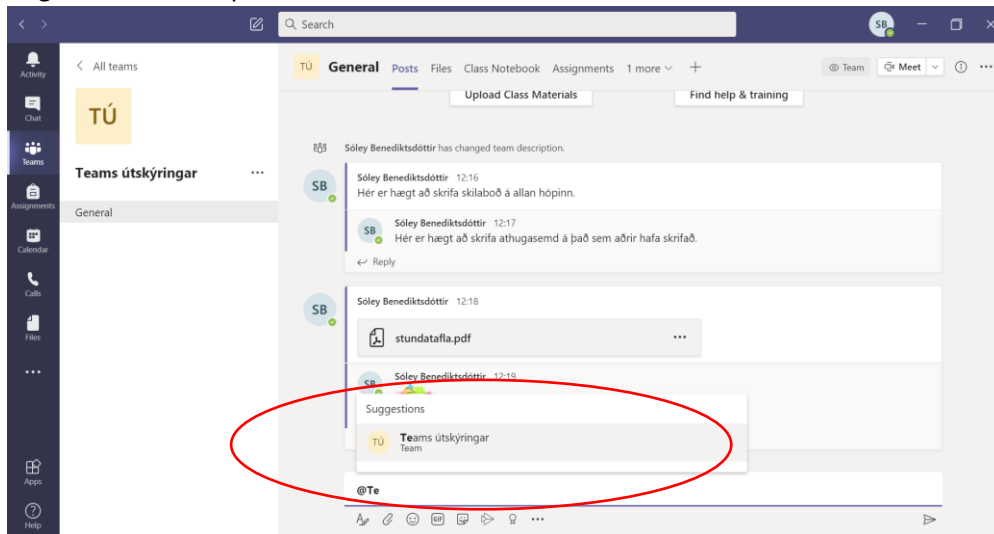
Search

SB

Activity

Chat

Teams

Assignments

Calendar

Calls

Files

...

Apps

Help

< All teams

TÚ

Teams útskýringar ...

General

TÚ General Posts Files Class Notebook Assignments 1 more +

Team Meet

Upload Class Materials

Find help & training

Sóley Benediktsdóttir has changed team description.

SB Sóley Benediktsdóttir 12:16
Hér er hægt að skrifa skilaboð á allan hópinn.

SB Sóley Benediktsdóttir 12:17
Hér er hægt að skrifa athugasemd á það sem aðrir hafa skrifað.

Reply

SB Sóley Benediktsdóttir 12:18

stundatafla.pdf ...

SB Sóley Benediktsdóttir 12:19

Suggestions

TÚ Teams útskýringar
Team

@Te